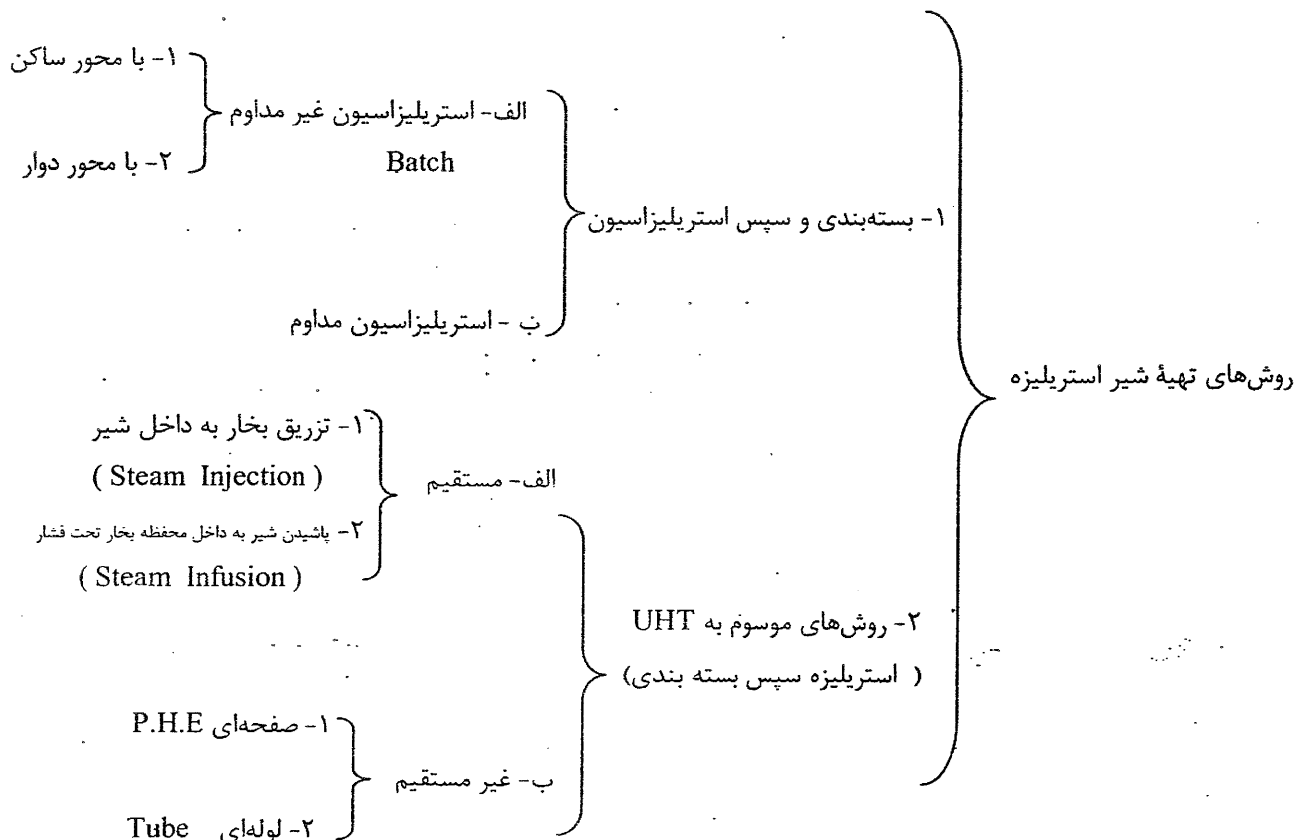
روش‌های تهیهٔ شیر استریلیزه

۱- بسته‌بندی و سپس استریلیزاسیون

الف- استریلیزاسیون غیر مداوم
Batch

۱- با محور ساکن
۲- با محور دوار

ب - استریلیزاسیون مداوم

۲- روش‌های موسوم به UHT
( استریلیزه سپس بسته بندی)

الف- مستقیم

۱- تزریق بخار به داخل شیر
( Steam Injection )
۲- پاشیدن شیر به داخل محفظه بخار تحت فشار
( Steam Infusion )

ب- غیر مستقیم

۱- صفحه‌ای P.H.E
۲- لوله‌ای Tube